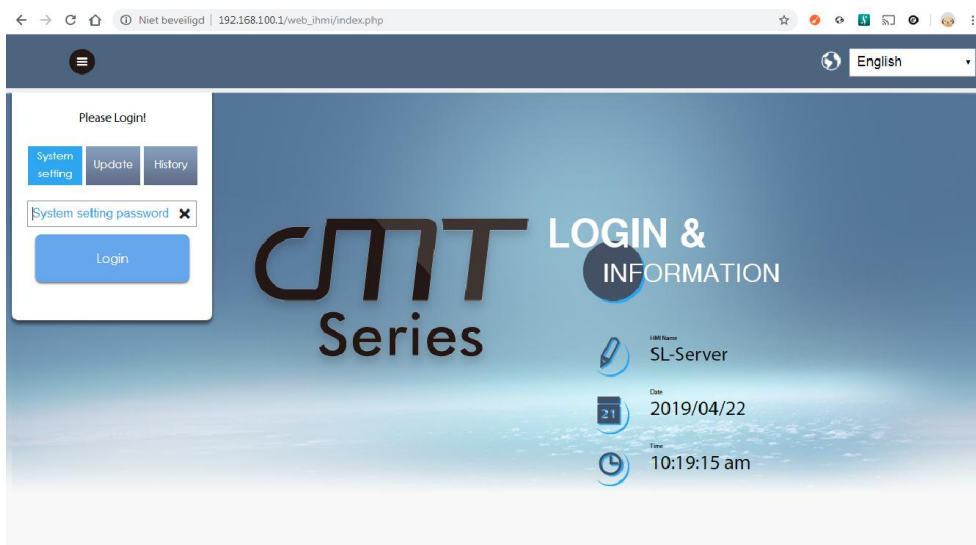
Niet beveiligd | 192.168.100.1/web_ihmi/index.php

English

Please Login!

System setting

Update

History

System setting password

Login

cMT

Series

LOGIN &

INFORMATION

HMI Name
SL-Server

Date
21
2019/04/22

Time
10:19:15 am